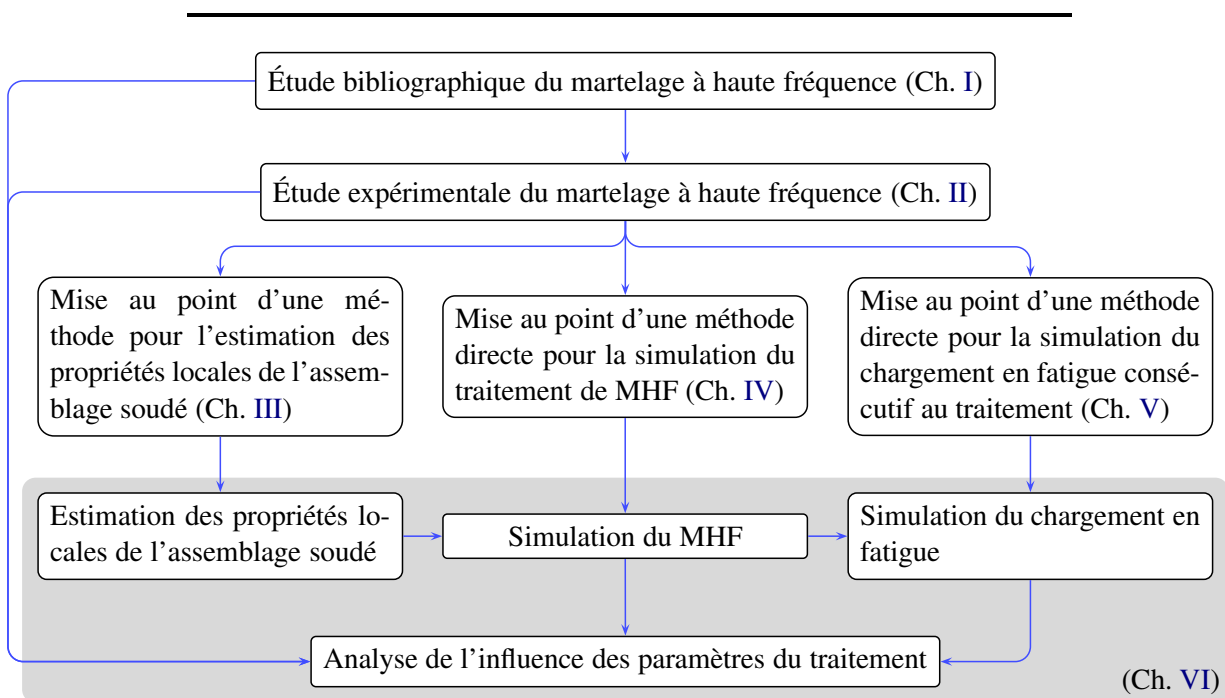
Étude bibliographique du martelage à haute fréquence (Ch. I)

Étude expérimentale du martelage à haute fréquence (Ch. II)

Mise au point d'une méthode pour l'estimation des propriétés locales de l'assemblage soudé (Ch. III)

Mise au point d'une méthode directe pour la simulation du traitement de MHF (Ch. IV)

Mise au point d'une méthode directe pour la simulation du chargement en fatigue consécutif au traitement (Ch. V)

Estimation des propriétés locales de l'assemblage soudé

Simulation du MHF

Simulation du chargement en fatigue

Analyse de l'influence des paramètres du traitement

(Ch. VI)